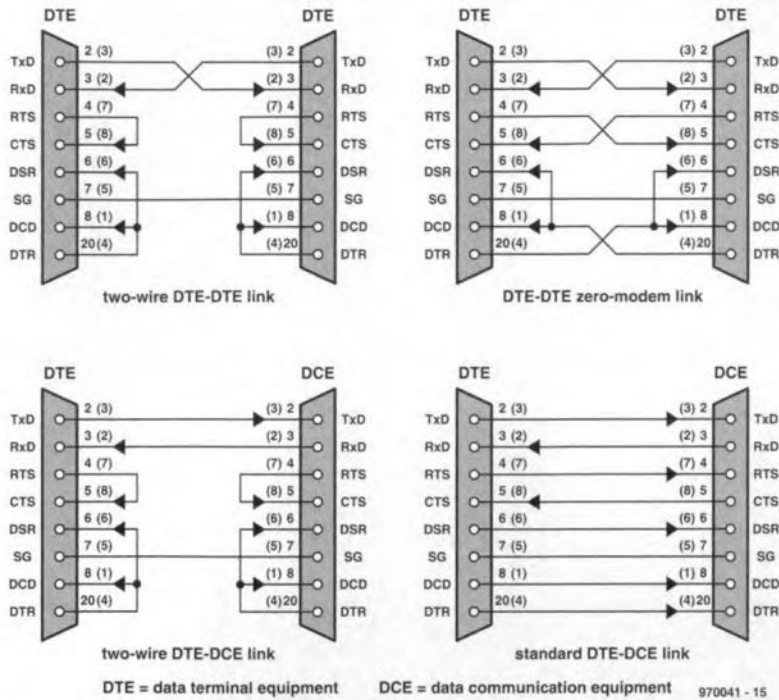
DTE

TxD
RxD
RTS
CTS
DSR
SG
DCD
DTR

2 (3)
3 (2)
4 (7)
5 (8)
6 (6)
7 (5)
8 (1)
20 (4)

DTE

(3) 2
(2) 3
(7) 4
(8) 5
(6) 6
(5) 7
(1) 8
(4) 20

TxD
RxD
RTS
CTS
DSR
SG
DCD
DTR

two-wire DTE-DTE link

DTE

TxD
RxD
RTS
CTS
DSR
SG
DCD
DTR

2 (3)
3 (2)
4 (7)
5 (8)
6 (6)
7 (5)
8 (1)
20 (4)

DTE

(3) 2
(2) 3
(7) 4
(8) 5
(6) 6
(5) 7
(1) 8
(4) 20

TxD
RxD
RTS
CTS
DSR
SG
DCD
DTR

DTE-DTE zero-modem link

DTE

TxD
RxD
RTS
CTS
DSR
SG
DCD
DTR

2 (3)
3 (2)
4 (7)
5 (8)
6 (6)
7 (5)
8 (1)
20 (4)

DCE

(3) 2
(2) 3
(7) 4
(8) 5
(6) 6
(5) 7
(1) 8
(4) 20

TxD
RxD
RTS
CTS
DSR
SG
DCD
DTR

two-wire DTE-DCE link

DTE

TxD
RxD
RTS
CTS
DSR
SG
DCD
DTR

2 (3)
3 (2)
4 (7)
5 (8)
6 (6)
7 (5)
8 (1)
20 (4)

DCE

(3) 2
(2) 3
(7) 4
(8) 5
(6) 6
(5) 7
(1) 8
(4) 20

TxD
RxD
RTS
CTS
DSR
SG
DCD
DTR

standard DTE-DCE link

DTE = data terminal equipment    DCE = data communication equipment

970041 - 15